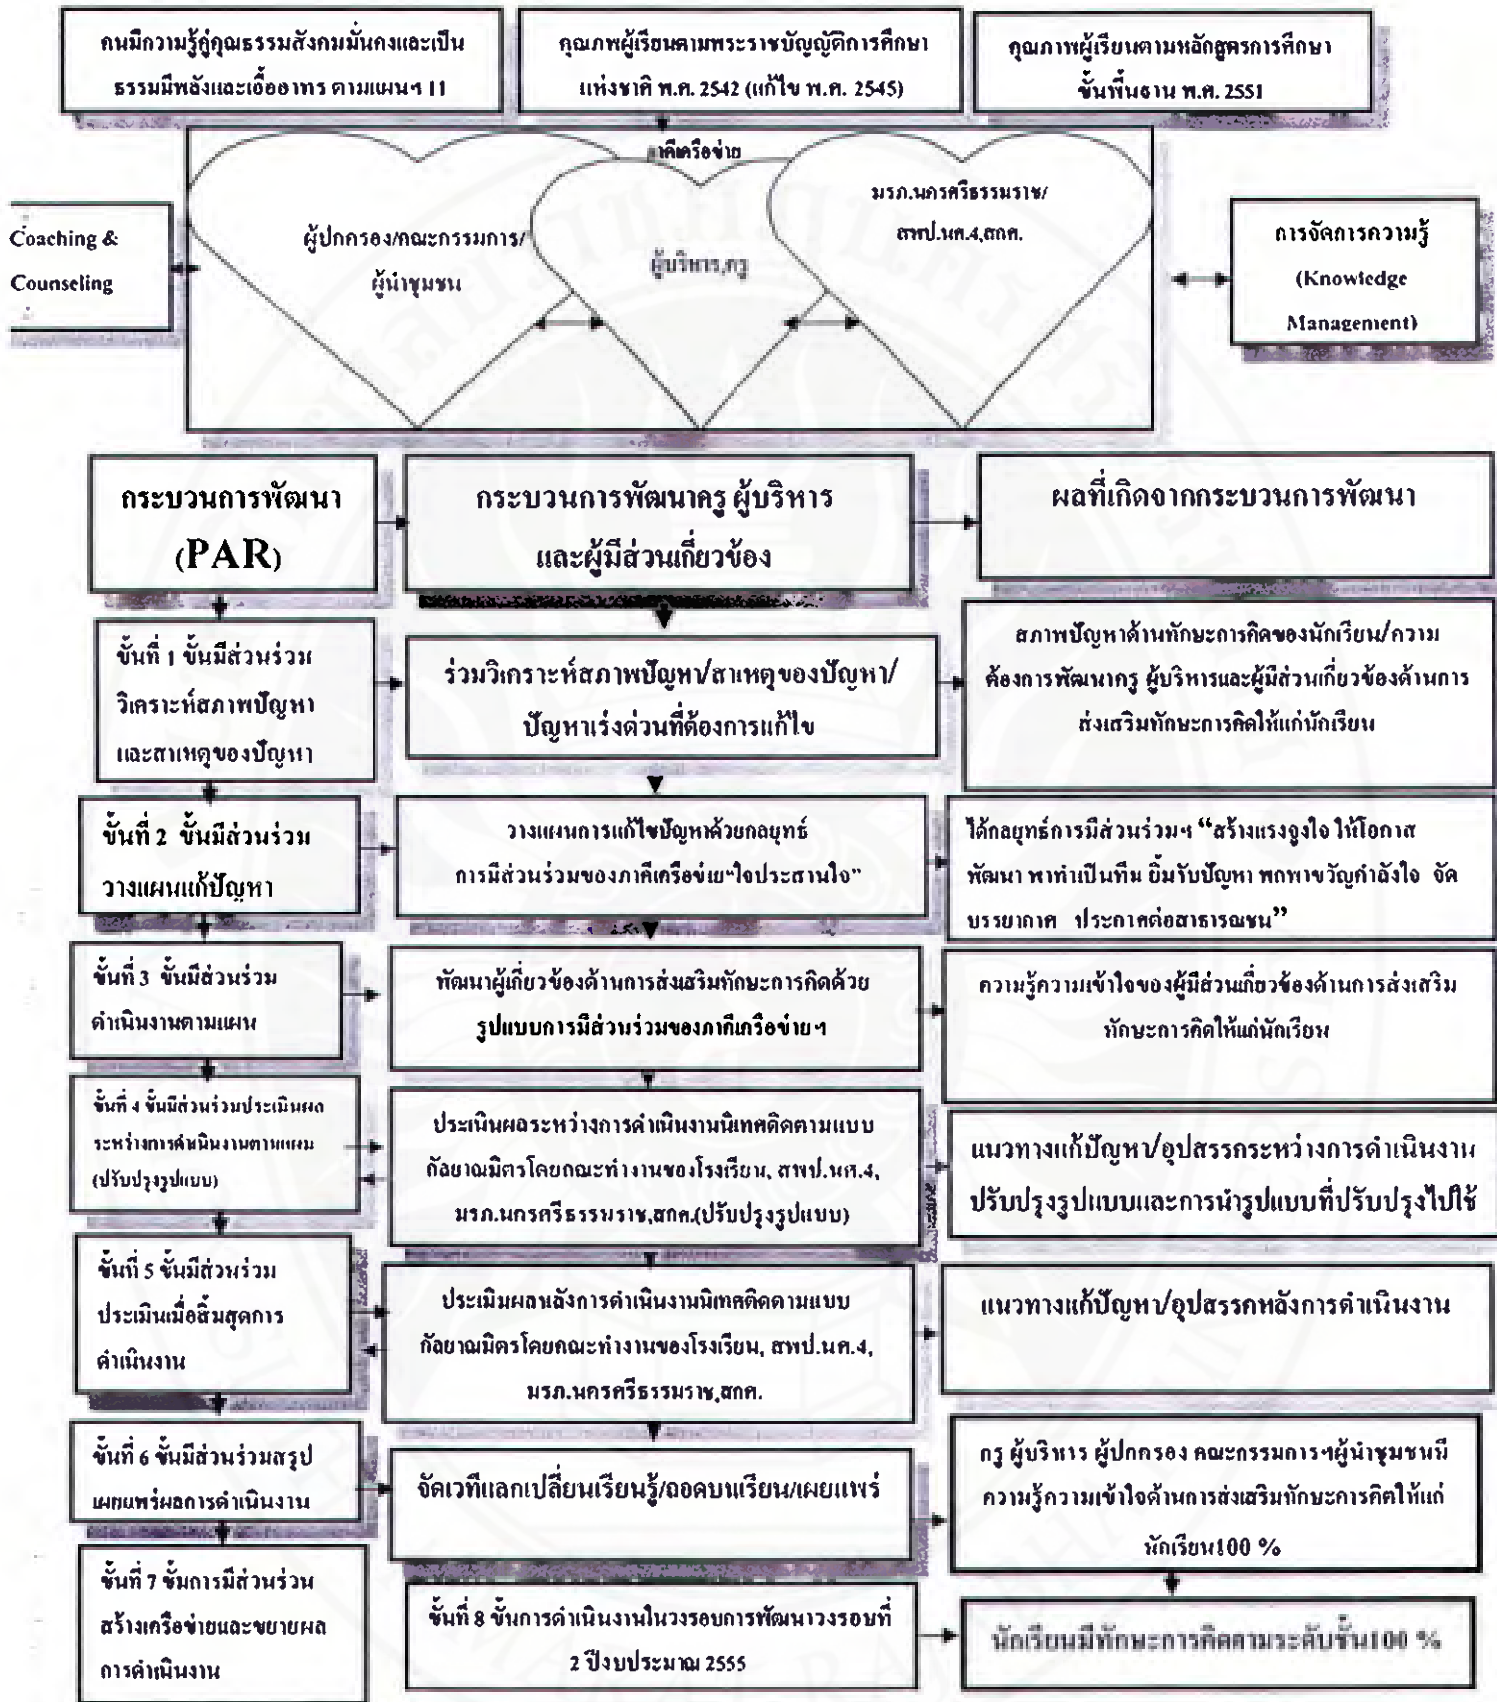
คนมีความรู้คู่คุณธรรมสังคมมั่นคงและเป็นธรรมมีพลังและเอื้ออาทร ตามแผนฯ 11

คุณภาพผู้เรียนตามพระราชบัญญัติการศึกษาแห่งชาติ พ.ศ. 2542 (แก้ไข พ.ศ. 2545)

คุณภาพผู้เรียนตามหลักสูตรการศึกษาขั้นพื้นฐาน พ.ศ. 2551

ภาคีเครือข่าย

Coaching & Counseling

ผู้ปกครอง/คณะกรรมการ/ผู้นำชุมชน

ผู้บริหาร,ครู

มรภ.นครศรีธรรมราช/สพป.นศ.4,สกศ.

การจัดการความรู้ (Knowledge Management)

กระบวนการพัฒนา (PAR)

กระบวนการพัฒนาครู ผู้บริหาร และผู้มีส่วนเกี่ยวข้อง

ผลที่เกิดจากกระบวนการพัฒนา

ขั้นที่ 1 ขั้นมีส่วนร่วมวิเคราะห์สภาพปัญหาและสาเหตุของปัญหา

ร่วมวิเคราะห์สภาพปัญหา/สาเหตุของปัญหา/ปัญหาเร่งด่วนที่ต้องการแก้ไข

สภาพปัญหาด้านทักษะการคิดของนักเรียน/ความต้องการพัฒนาครู ผู้บริหารและผู้มีส่วนเกี่ยวข้องด้านการส่งเสริมทักษะการคิดให้แก่นักเรียน

ขั้นที่ 2 ขั้นมีส่วนร่วมวางแผนแก้ปัญหา

วางแผนการแก้ไขปัญหาด้วยกลยุทธ์การมีส่วนร่วมของภาคีเครือข่าย"ใจประสานใจ"

ได้กลยุทธ์การมีส่วนร่วมฯ "สร้างแรงจูงใจ ให้โอกาสพัฒนา พาทำเป็นทีม ยิ้มรับปัญหา พกพาขวัญกำลังใจ จัดบรรยากาศ ประกาศต่อสาธารณชน"

ขั้นที่ 3 ขั้นมีส่วนร่วมดำเนินงานตามแผน

พัฒนาผู้เกี่ยวข้องด้านการส่งเสริมทักษะการคิดด้วยรูปแบบการมีส่วนร่วมของภาคีเครือข่ายฯ

ความรู้ความเข้าใจของผู้มีส่วนเกี่ยวข้องด้านการส่งเสริมทักษะการคิดให้แก่นักเรียน

ขั้นที่ 4 ขั้นมีส่วนร่วมประเมินผลระหว่างการดำเนินงานตามแผน (ปรับปรุงรูปแบบ)

ประเมินผลระหว่างการดำเนินงานนิเทศติดตามแบบกัลยาณมิตรโดยคณะทำงานของโรงเรียน, สพป.นศ.4, มรภ.นครศรีธรรมราช,สกศ.(ปรับปรุงรูปแบบ)

แนวทางแก้ปัญหา/อุปสรรคระหว่างการดำเนินงาน ปรับปรุงรูปแบบและการนำรูปแบบที่ปรับปรุงไปใช้

ขั้นที่ 5 ขั้นมีส่วนร่วมประเมินเมื่อสิ้นสุดการดำเนินงาน

ประเมินผลหลังการดำเนินงานนิเทศติดตามแบบกัลยาณมิตรโดยคณะทำงานของโรงเรียน, สพป.นศ.4, มรภ.นครศรีธรรมราช,สกศ.

แนวทางแก้ปัญหา/อุปสรรคหลังการดำเนินงาน

ขั้นที่ 6 ขั้นมีส่วนร่วมสรุปเผยแพร่ผลการดำเนินงาน

จัดเวทีแลกเปลี่ยนเรียนรู้/ถอดบทเรียน/เผยแพร่

ครู ผู้บริหาร ผู้ปกครอง คณะกรรมการฯผู้นำชุมชนมีความรู้ความเข้าใจด้านการส่งเสริมทักษะการคิดให้แก่นักเรียน100 %

ขั้นที่ 7 ขั้นการมีส่วนร่วมสร้างเครือข่ายและขยายผลการดำเนินงาน

ขั้นที่ 8 ขั้นการดำเนินงานในวงรอบการพัฒนาวงรอบที่ 2 ปีงบประมาณ 2555

นักเรียนมีทักษะการคิดตามระดับชั้น100 %